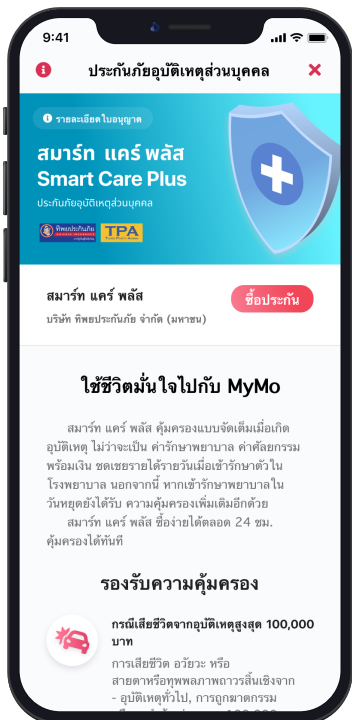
9:41

ประกันภัยอุบัติเหตุส่วนบุคคล

รายละเอียดใบอนุญาต

สมาร์ท แคร์ พลัส
Smart Care Plus
ประกันภัยอุบัติเหตุส่วนบุคคล

ทิพยประกันภัย

TPA

สมาร์ท แคร์ พลัส
บริษัท ทิพยประกันภัย จำกัด (มหาชน)

ซื้อประกัน

ใช้ชีวิตมั่นใจไปกับ MyMo

สมาร์ท แคร์ พลัส คุ้มครองแบบจัดเต็มเมื่อเกิดอุบัติเหตุ ไม่ว่าจะเป็น ค่ารักษาพยาบาล ค่าศัลยกรรม พร้อมเงิน ชดเชยรายได้รายวันเมื่อเข้ารักษาตัวในโรงพยาบาล นอกจากนี้ หากเข้ารักษาพยาบาลในวันหยุดยังได้รับ ความคุ้มครองเพิ่มเติมอีกด้วย

สมาร์ท แคร์ พลัส ซื้อง่ายได้ตลอด 24 ชม. คุ้มครองได้ทันที

รองรับความคุ้มครอง

กรณีเสียชีวิตจากอุบัติเหตุสูงสุด 100,000 บาท

การเสียชีวิต อวัยวะ หรือสายตาหรือทุพพลภาพถาวรสิ้นเชิงจาก - อุบัติเหตุทั่วไป, การถูกฆาตกรรม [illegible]